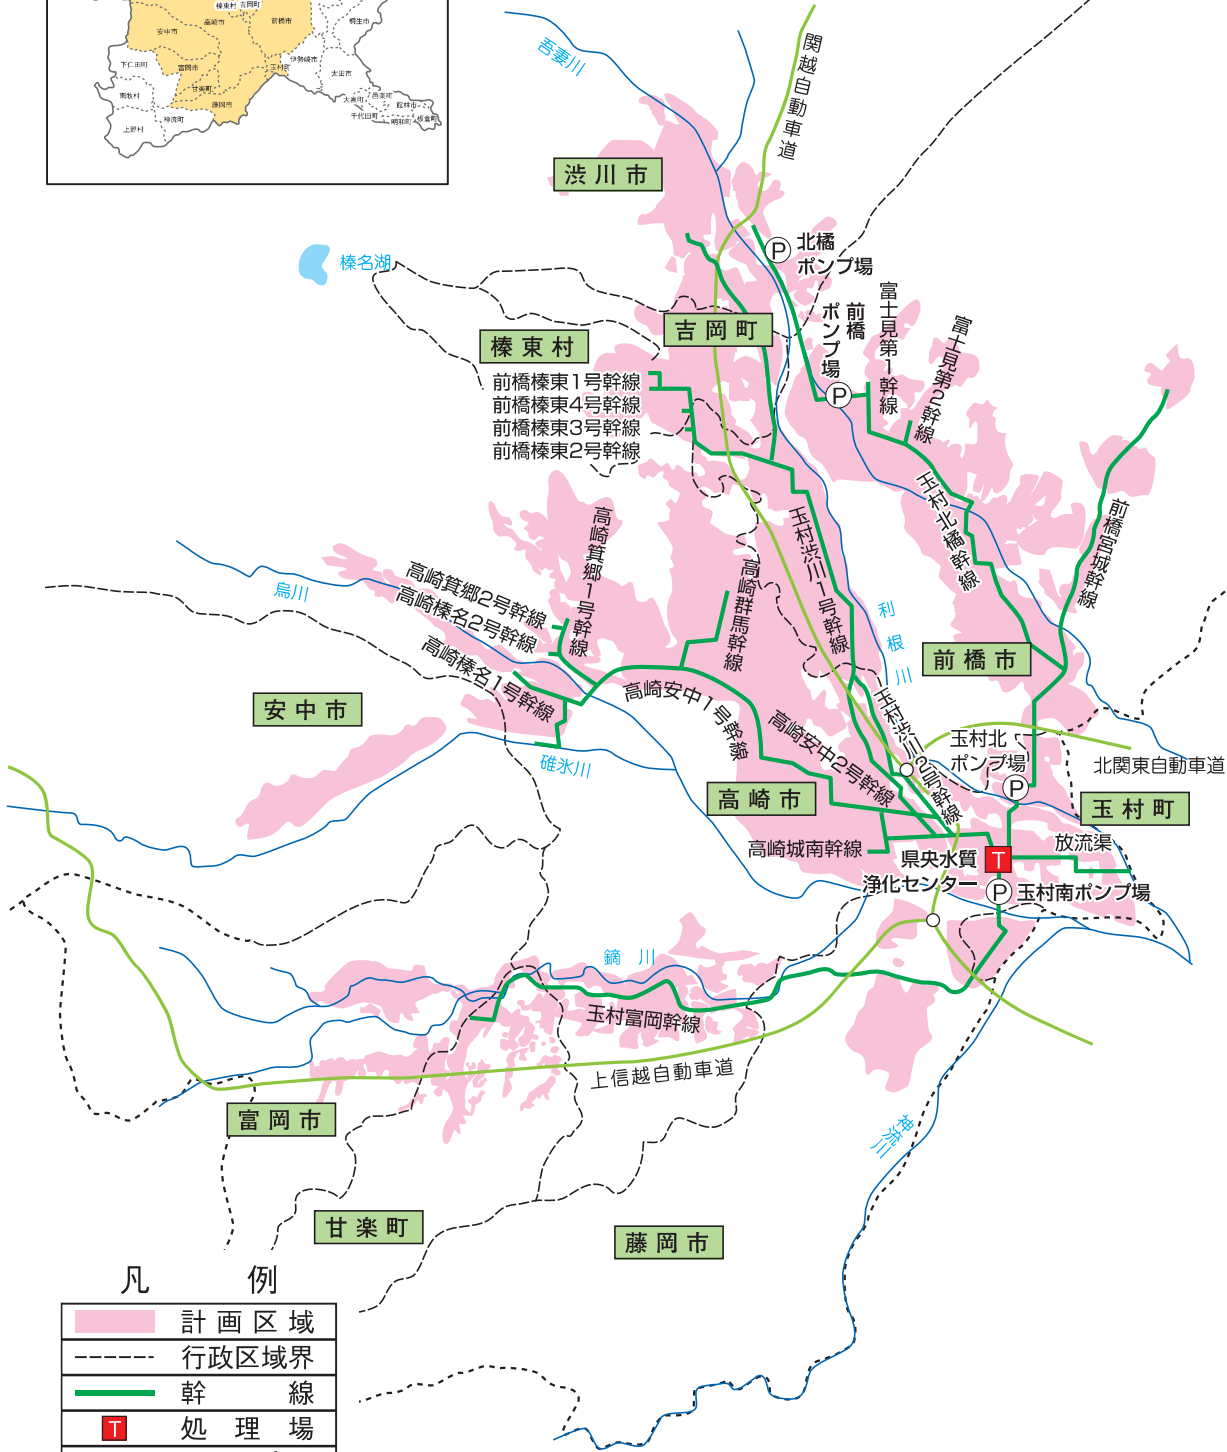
榛東村 吉岡町
高崎市 前橋市 桐生市
安中市
伊勢崎市
下仁田町 富岡市 玉村町 太田市
甘楽町
南牧村 藤岡市 大泉町 邑楽町
神流町 千代田町 館林市
上野村 明和町 板倉町

吾妻川
関越自動車道
渋川市
北橋ポンプ場
榛名湖
吉岡町
前橋ポンプ場
富士見第1幹線
富士見第2幹線
榛東村
前橋榛東1号幹線
前橋榛東4号幹線
前橋榛東3号幹線
前橋榛東2号幹線
高崎箕郷1号幹線
高崎群馬幹線
玉村渋川1号幹線
玉村北橘幹線
前橋宮城幹線
高崎箕郷2号幹線
高崎榛名2号幹線
烏川
利根川
高崎榛名1号幹線
前橋市
安中市
高崎安中1号幹線
高崎安中2号幹線
玉村渋川2号幹線
玉村北ポンプ場
北関東自動車道
碓氷川
高崎市
玉村町
高崎城南幹線
放流渠
県央水質浄化センター
玉村南ポンプ場
鏑川
玉村富岡幹線
上信越自動車道
神流川
富岡市
甘楽町
藤岡市

凡 例
| | 計画区域 |
|---|---|
| | 行政区域界 |
| | 幹 線 |
| T | 処 理 場 |